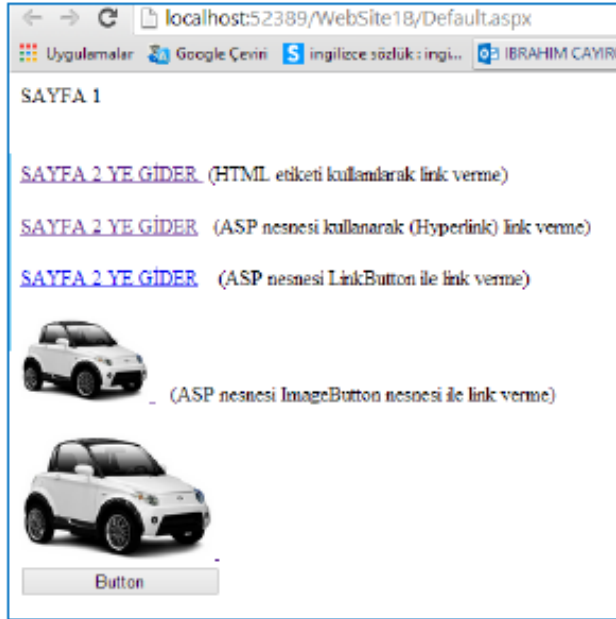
localhost:52389/WebSite18/Default.aspx

Uygulamalar Google Çeviri ingilizce sözlük : ingi... IBRAHIM ÇAYIR

SAYFA 1

SAYFA 2 YE GİDER (HTML etiketi kullanılarak link verme)

SAYFA 2 YE GİDER (ASP nesnesi kullanarak (Hyperlink) link verme)

SAYFA 2 YE GİDER (ASP nesnesi LinkButton ile link verme)

(ASP nesnesi ImageButton nesnesi ile link verme)

Button